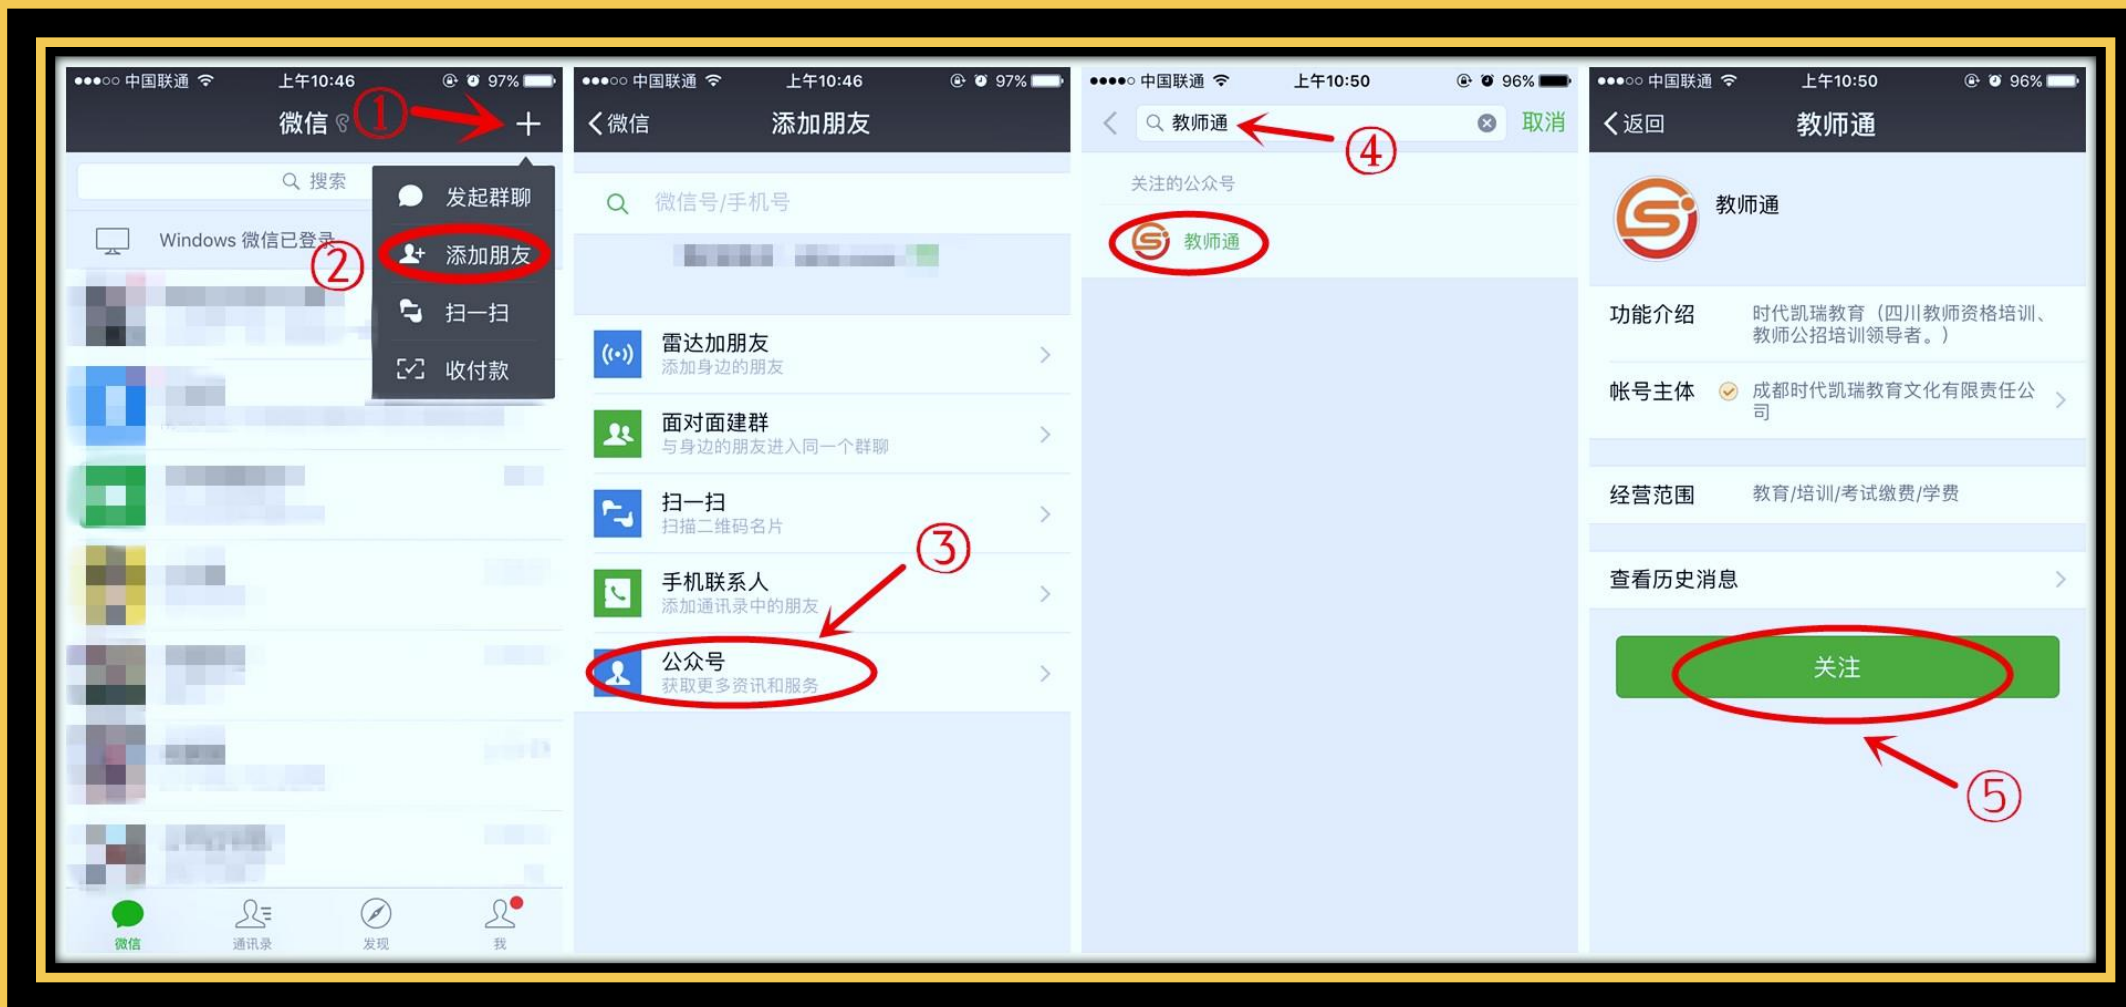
●●●○○ 中国联通 上午10:46 97%
微信 ① +
搜索
发起群聊
添加朋友 ②
扫一扫
收付款
Windows 微信已登录
微信 通讯录 发现 我

●●●○○ 中国联通 上午10:46 97%
微信 添加朋友
微信号/手机号
雷达加朋友
添加身边的朋友
面对面建群
与身边的朋友进入同一个群聊
扫一扫
扫描二维码名片
③
手机联系人
添加通讯录中的朋友
公众号
获取更多资讯和服务

●●●●○ 中国联通 上午10:50 96%
教师通 ④ 取消
关注的公众号
教师通

●●●○○ 中国联通 上午10:50 96%
返回 教师通
教师通
功能介绍 时代凯瑞教育（四川教师资格培训、教师公招培训领导者。）
帐号主体 成都时代凯瑞教育文化有限责任公司
经营范围 教育/培训/考试缴费/学费
查看历史消息
关注
⑤